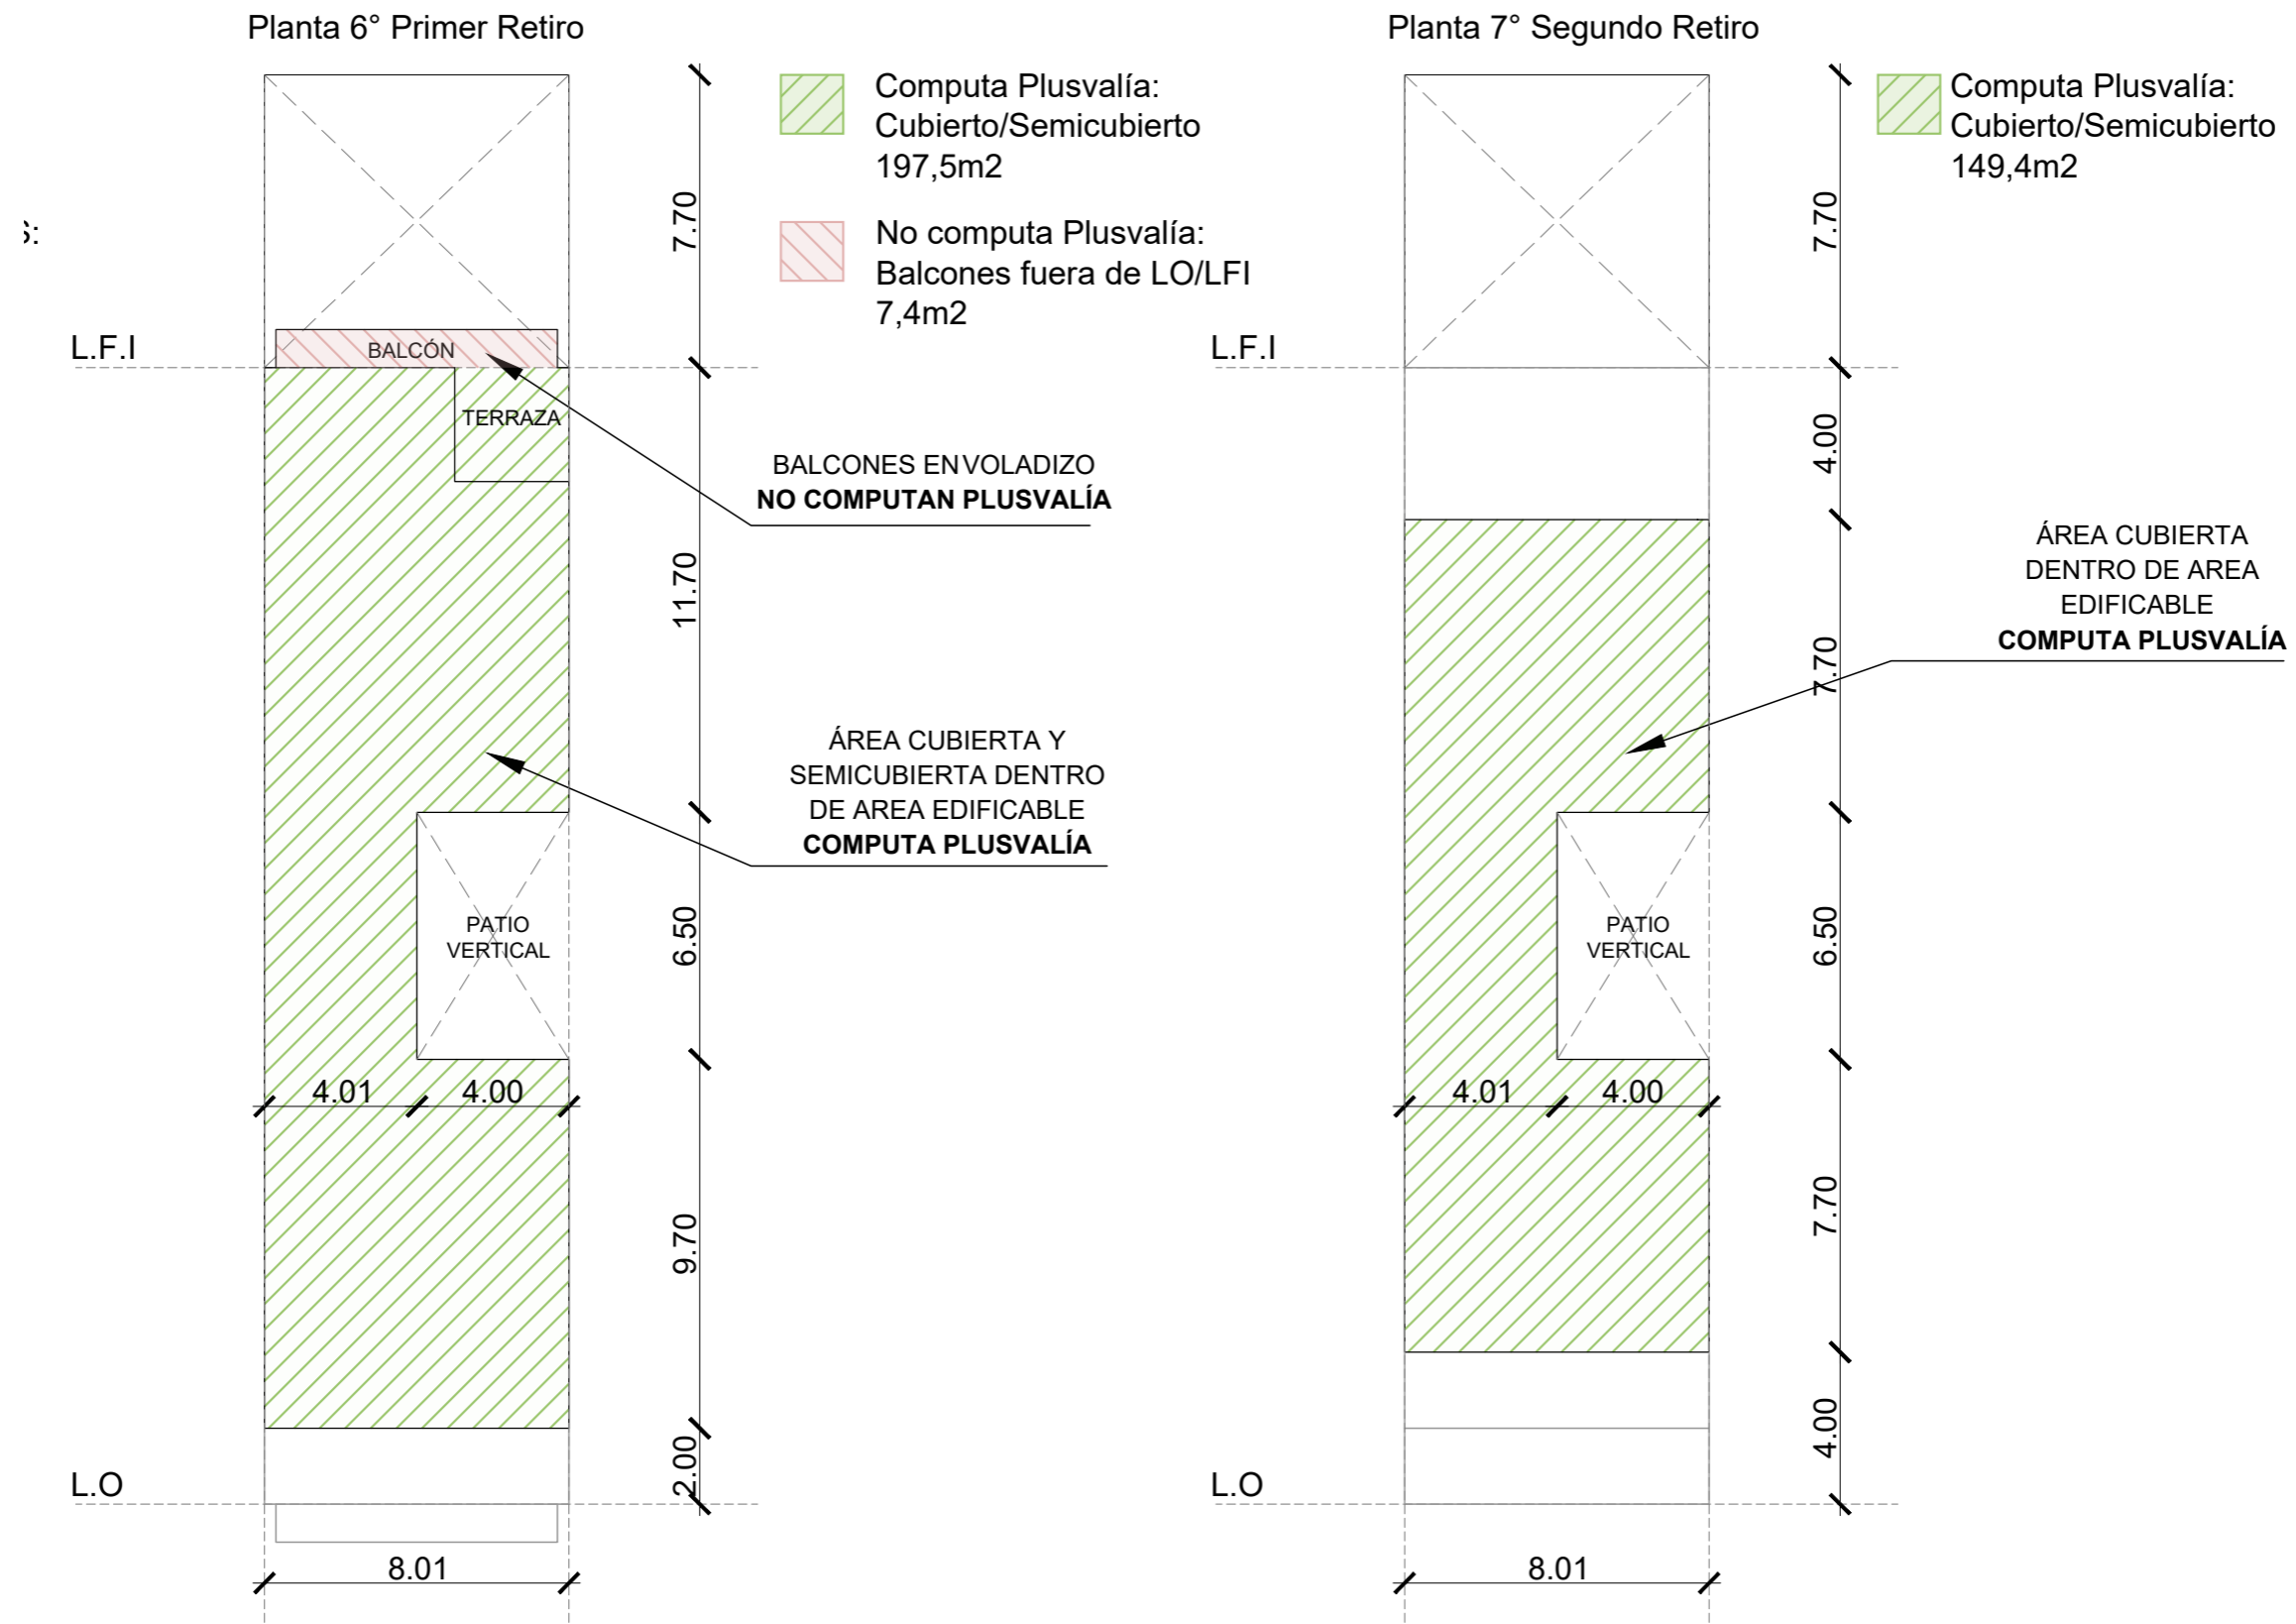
Planta 6° Primer Retiro

Computa Plusvalía:
Cubierto/Semicubierto
197,5m2

No computa Plusvalía:
Balcones fuera de LO/LFI
7,4m2

S:

L.F.I

BALCÓN

TERRAZA

7.70

BALCONES EN VOLADIZO
**NO COMPUTAN PLUSVALÍA**

11.70

ÁREA CUBIERTA Y
SEMICUBIERTA DENTRO
DE AREA EDIFICABLE
**COMPUTA PLUSVALÍA**

PATIO
VERTICAL

6.50

4.01 4.00

9.70

2.00

L.O

8.01

Planta 7° Segundo Retiro

Computa Plusvalía:
Cubierto/Semicubierto
149,4m2

L.F.I

7.70

4.00

ÁREA CUBIERTA
DENTRO DE AREA
EDIFICABLE
**COMPUTA PLUSVALÍA**

7.70

PATIO
VERTICAL

6.50

4.01 4.00

7.70

4.00

L.O

8.01